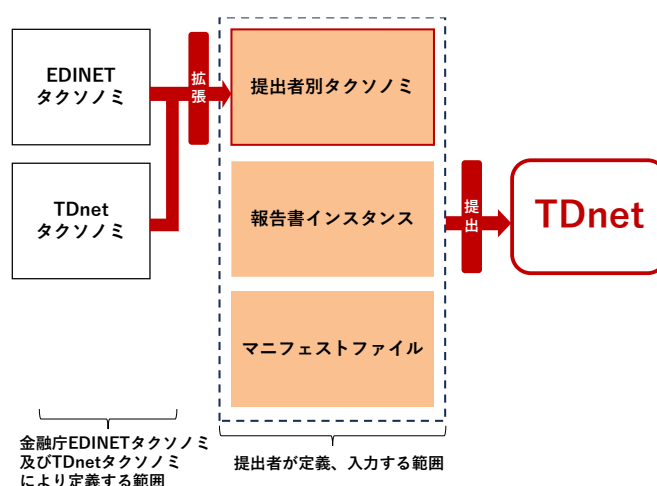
EDINET
タクソノミ

TDnet
タクソノミ

拡張

提出者別タクソノミ

報告書インスタンス

マニフェストファイル

提出

TDnet

金融庁EDINETタクソノミ
及びTDnetタクソノミ
により定義する範囲

提出者が定義、入力する範囲